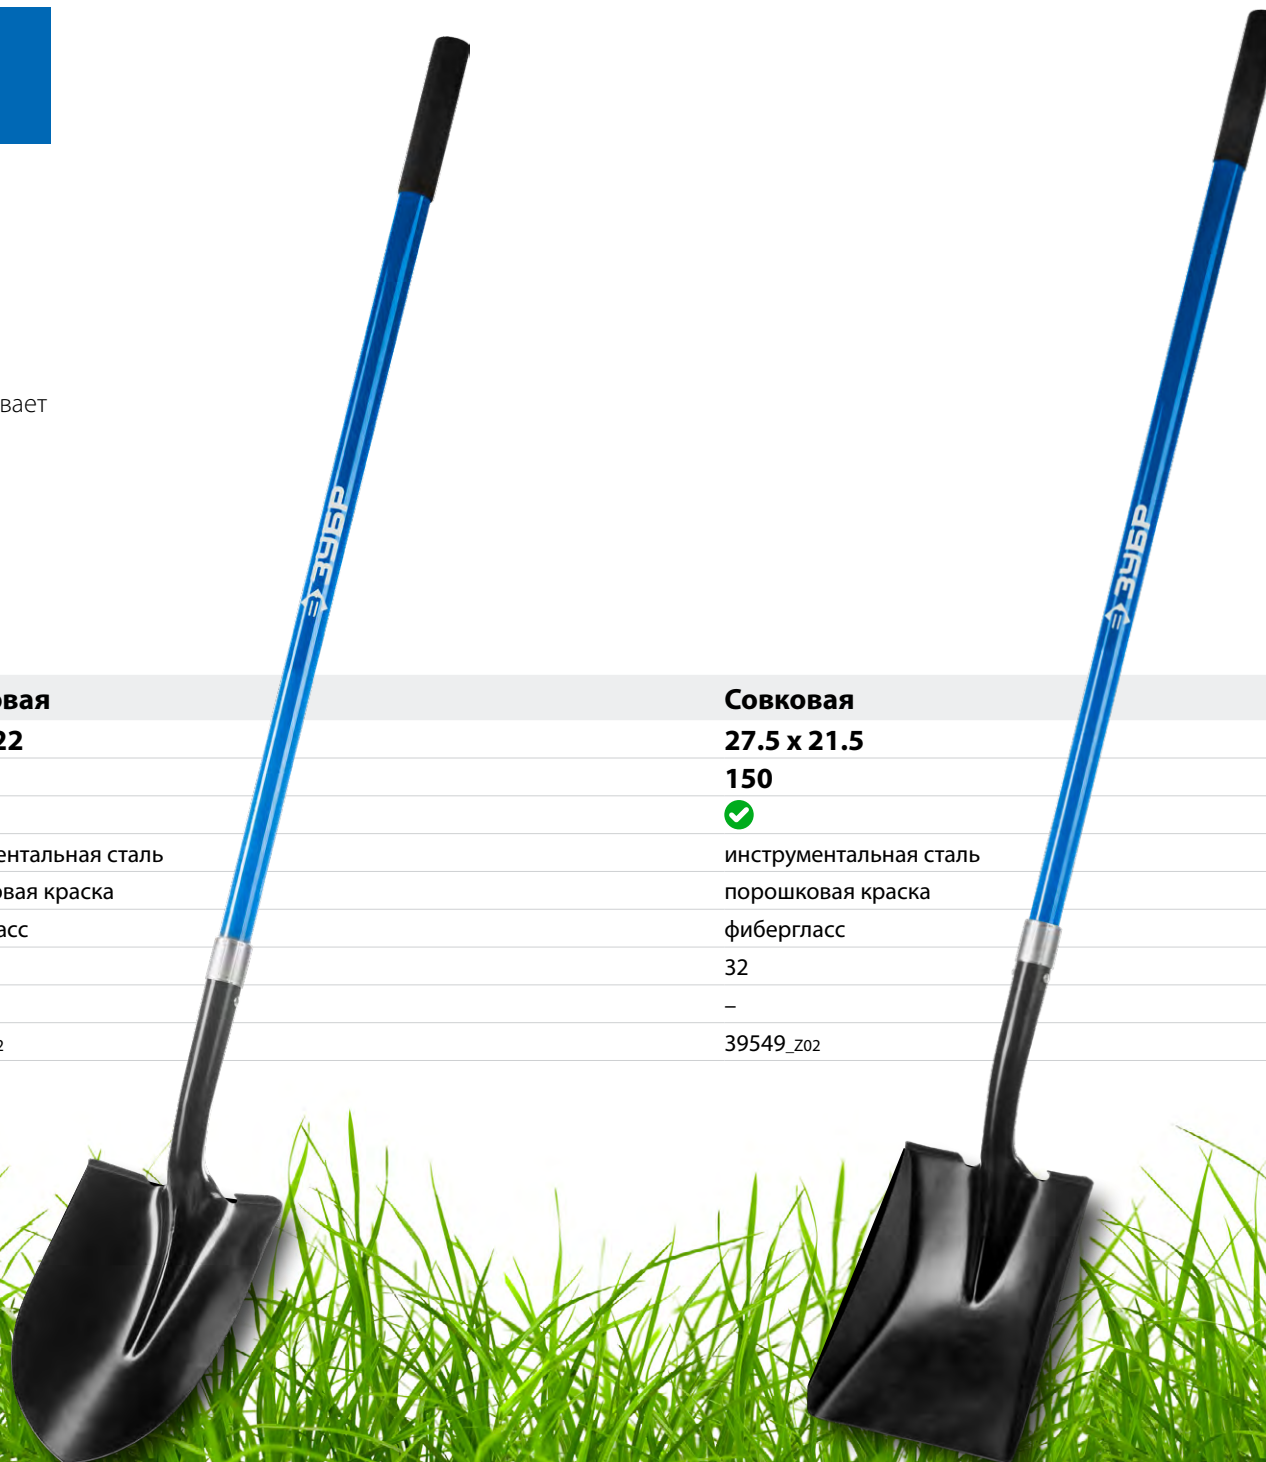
вает

ЗУБР

ЗУБР

| овая | Совковая |
|---|---|
| 22 | 27.5 x 21.5 |
| | 150 |
| | ✔ |
| ентальная сталь | инструментальная сталь |
| овая краска | порошковая краска |
| асс | фибергласс |
| | 32 |
| | – |
| 2 | 39549_Z02 |